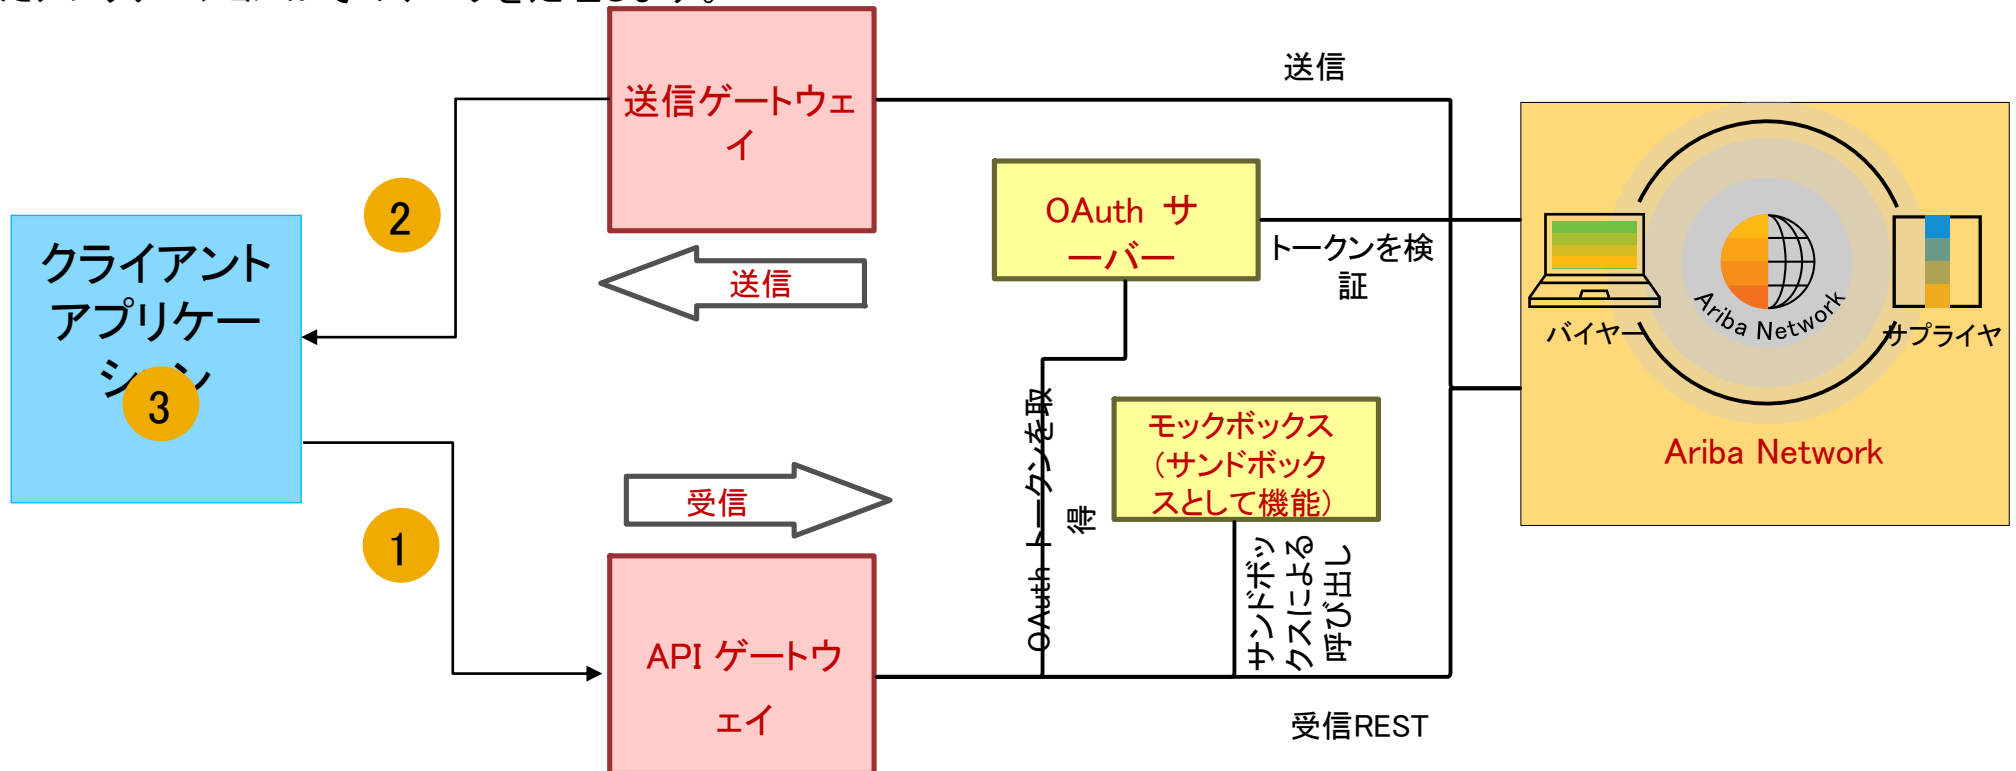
送信ゲートウェイ

送信

2

クライアントアプリケーション

3

送信

OAuth サーバー

トークンを検証

バイヤー

Ariba Network

サプライヤ

Ariba Network

受信

モックボックス (サンドボックスとして機能)

OAuth トークンを取得

1

サンドボックスによる呼び出し

API ゲートウェイ

受信REST